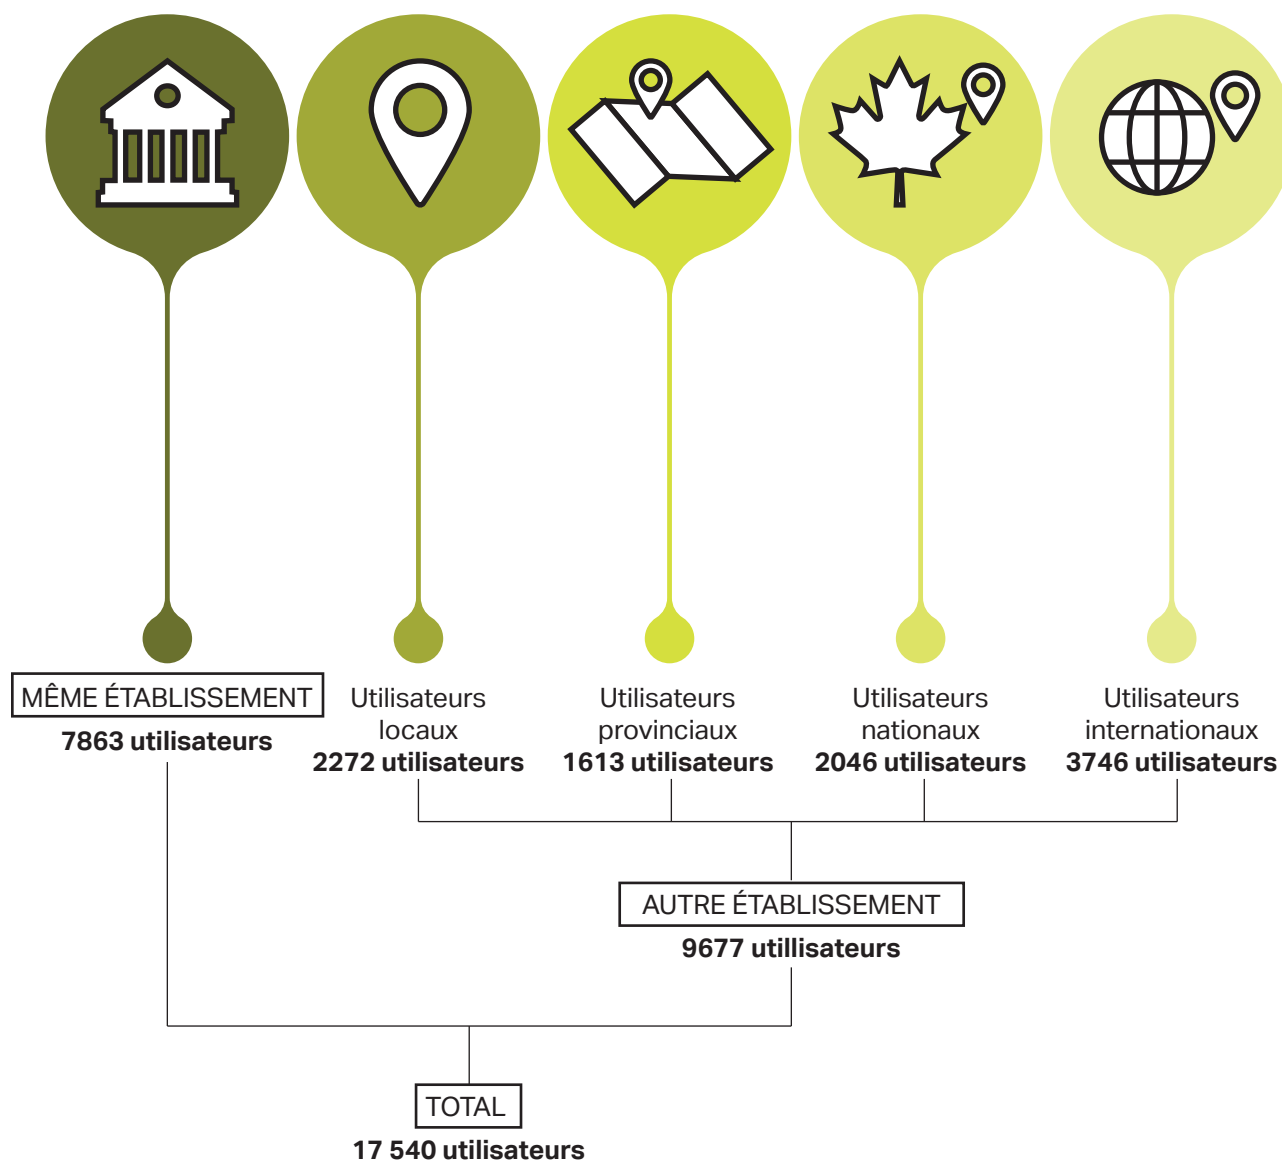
MÊME ÉTABLISSEMENT
7863 utilisateurs

Utilisateurs locaux
2272 utilisateurs

Utilisateurs provinciaux
1613 utilisateurs

Utilisateurs nationaux
2046 utilisateurs

Utilisateurs internationaux
3746 utilisateurs

AUTRE ÉTABLISSEMENT
9677 utillisateurs

TOTAL
17 540 utilisateurs